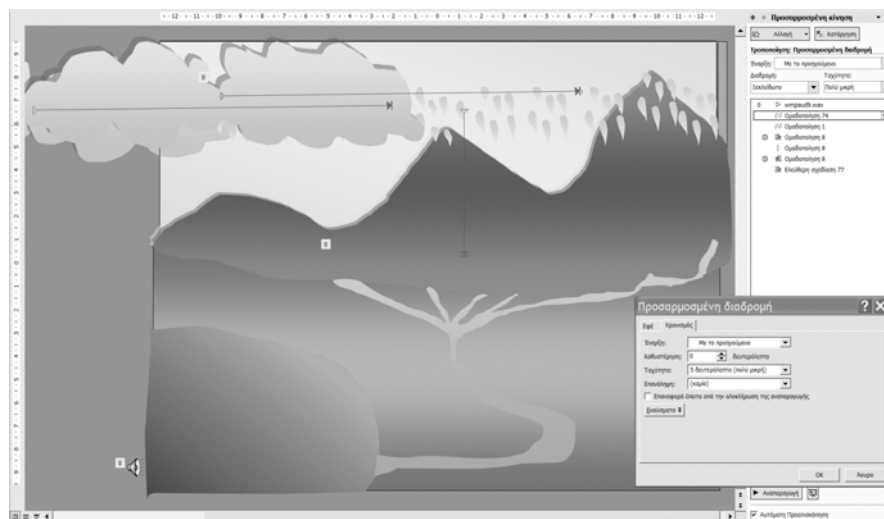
Προσαρμοσμένη κίνηση

Αλλαγή
Κατάργηση

Τροποποίηση: Προσαρμοσμένη διαδρομή

Έναρξη: Με το προηγούμενο
Διαδρομή: Ξεκλείδωτο
Ταχύτητα: Πολύ μικρή

0 wmpaud8.wav
Ομαδοποίηση 74
Ομαδοποίηση 1
Ομαδοποίηση 6
Ομαδοποίηση 8
Ομαδοποίηση 8
Ελεύθερη σχεδίαση 77

0
0
0

Προσαρμοσμένη διαδρομή

Εφέ Χρονισμός

Έναρξη: Με το προηγούμενο
Καθυστέρηση: 0 δευτερόλεπτα
Ταχύτητα: 5 δευτερόλεπτα (πολύ μικρή)
Επανάληψη: (καμία)
Επαναφορά όπισθεν από την ολοκλήρωση της αναπαραγωγής
Εναύσματα

OK Άκυρο

Αναπαραγωγή
Αυτόματη Προεπισκόπηση